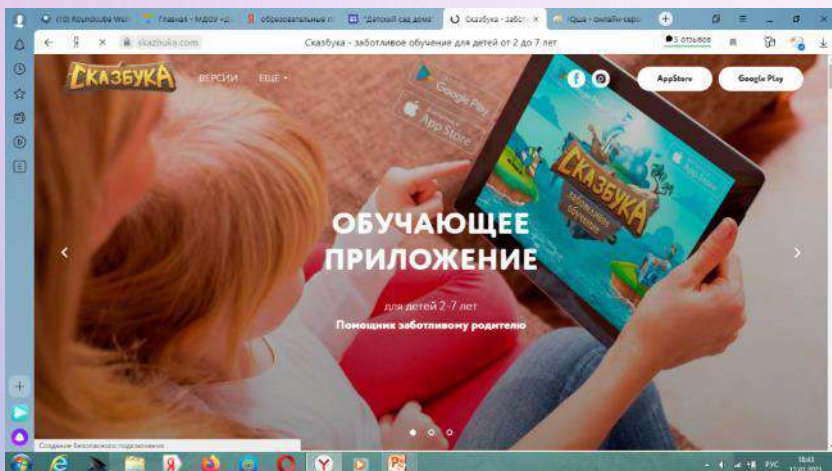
(10) Roundcube Mail | Главная - МДОУ «Д | образовательные п | "Детский сад дома" | Сказбука - забот | iQsha - онлайн-заро

skazbuka.com

Сказбука - заботливое обучение для детей от 2 до 7 лет

5 отзывов

СКАЗБУКА

ВЕРСИИ

ЕЩЕ

Google Play

App Store

AppStore

Google Play

СКАЗБУКА

ОБУЧАЮЩЕЕ ПРИЛОЖЕНИЕ

для детей 2-7 лет

Помощник заботливому родителю

Создание безопасного подключения

РУС